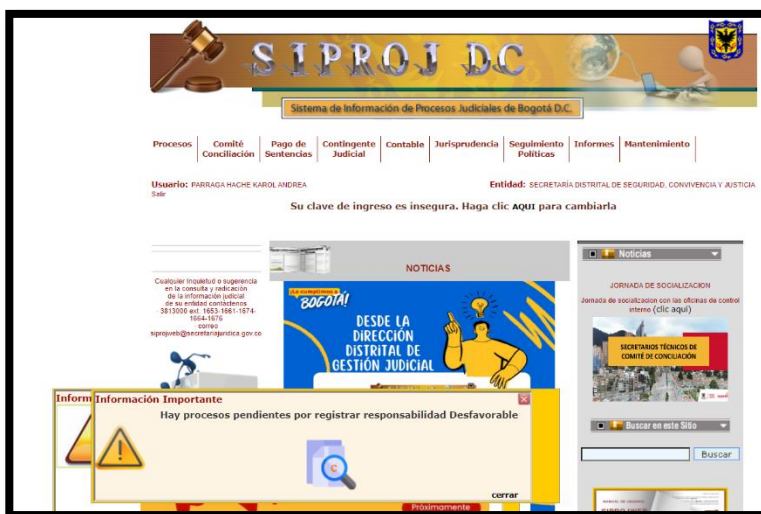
SIPROJ DC

Sistema de Información de Procesos Judiciales de Bogotá D.C.

Procesos | Comité Conciliación | Pago de Sentencias | Contingente Judicial | Contable | Jurisprudencia | Seguimiento Políticas | Informes | Mantenimiento

Usuario: PARRAGA HACHE KAROL ANDREA
Salir

Entidad: SECRETARÍA DISTRITAL DE SEGURIDAD, CONVIVENCIA Y JUSTICIA

Su clave de ingreso es insegura. Haga clic AQUI para cambiarla

Cualquier inquietud o sugerencia en la consulta y radicación de la información judicial de su entidad contáctenos 3813000 ext. 1653-1661-1674-1664-1676 correo siprojweb@secretariajuridica.gov.co

NOTICIAS

¡Le cumplimos a BOGOTÁ!

DESDE LA DIRECCIÓN DISTRITAL DE GESTIÓN JUDICIAL

Noticias

JORNADA DE SOCIALIZACION

Jornada de socializacion con las oficinas de control interno (clic aqui)

SECRETARIOS TÉCNICOS DE COMITÉ DE CONCILIACIÓN

Buscar en este Sitio

Buscar

Inform

Información Importante

Hay procesos pendientes por registrar responsabilidad Desfavorable

cerrar

Próximamente